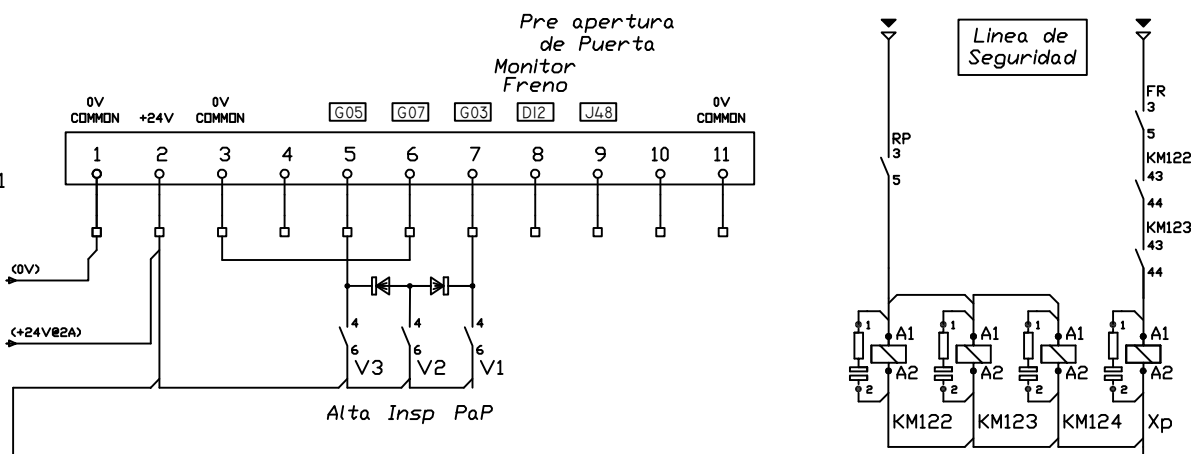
Pre apertura de Puerta

Monitor Freno

0V COMMON

+24V

0V COMMON

G05

G07

G03

DI2

J48

0V COMMON

1

2

3

4

5

6

7

8

9

10

11

1

(0V)

(+24V@2A)

4

6

V3

4

6

V2

4

6

V1

Alta Insp PaP

Linea de Seguridad

RP 3

5

FR 3

5

KM122 43

44

KM123 43

44

1

A1

2

A2

1

A1

2

A2

1

A1

2

A2

1

A1

2

A2

KM122

KM123

KM124

Xp